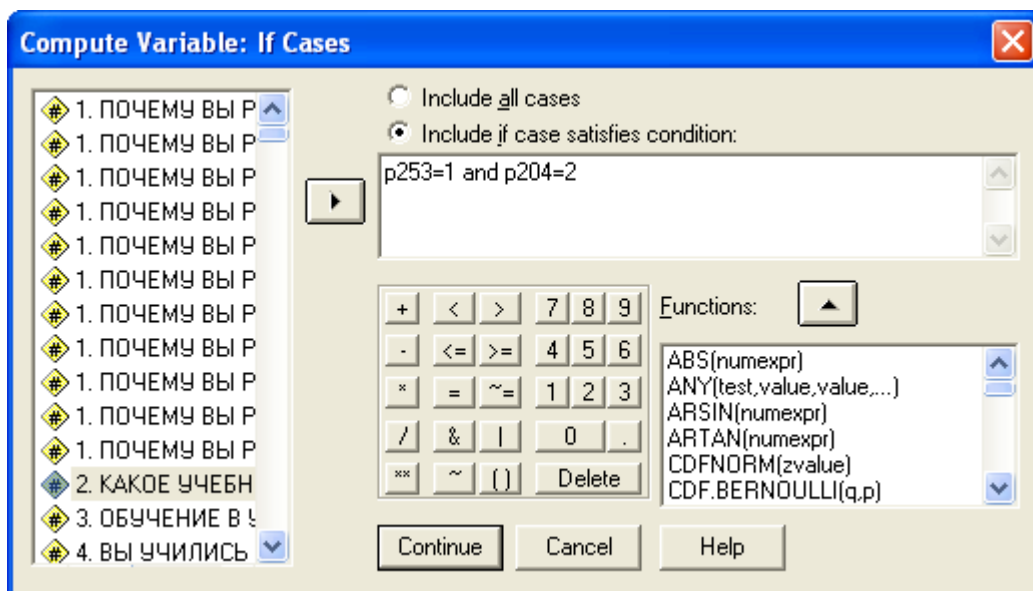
Compute Variable: If Cases

1. ПОЧЕМУ ВЫ Р
1. ПОЧЕМУ ВЫ Р
1. ПОЧЕМУ ВЫ Р
1. ПОЧЕМУ ВЫ Р
1. ПОЧЕМУ ВЫ Р
1. ПОЧЕМУ ВЫ Р
1. ПОЧЕМУ ВЫ Р
1. ПОЧЕМУ ВЫ Р
1. ПОЧЕМУ ВЫ Р
1. ПОЧЕМУ ВЫ Р
1. ПОЧЕМУ ВЫ Р
2. КАКОЕ УЧЕБН
3. ОБУЧЕНИЕ В У
4. ВЫ УЧИЛИСЬ

Include all cases
Include if case satisfies condition:

p253=1 and p204=2

+ < > 7 8 9
- <= >= 4 5 6
* = ~= 1 2 3
/ & | 0 .
** ~ ( ) Delete

Functions:

ABS(numexpr)
ANY(test,value,value,...)
ARSIN(numexpr)
ARTAN(numexpr)
CDFNORM(zvalue)
CDF.BERNOULLI(q,p)

Continue Cancel Help